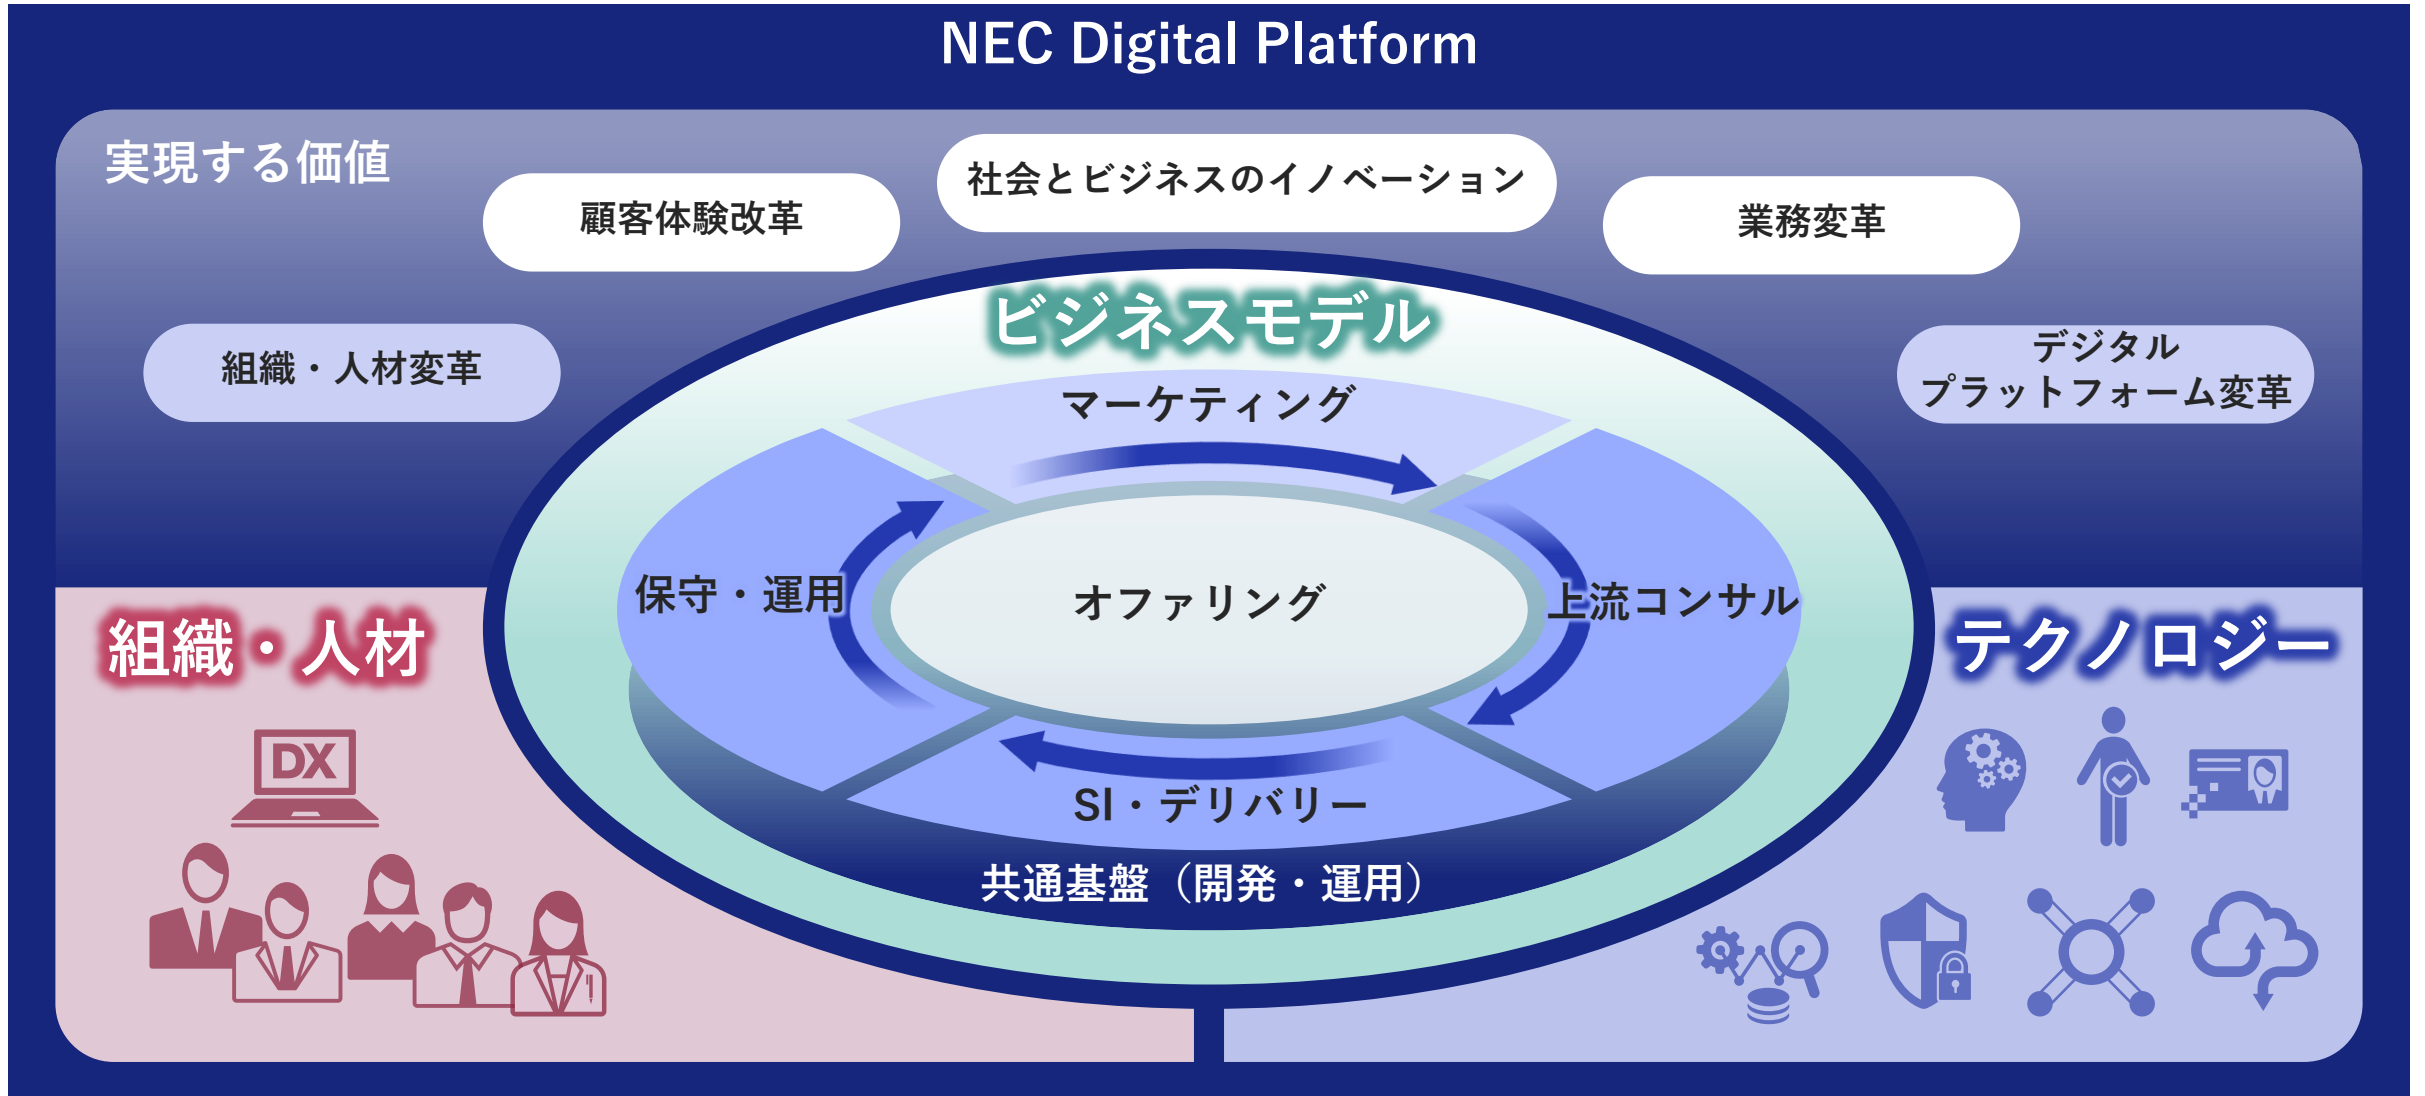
NEC Digital Platform

実現する価値

顧客体験改革

社会とビジネスのイノベーション

業務変革

組織・人材変革

デジタル
プラットフォーム変革

ビジネスモデル

マーケティング

保守・運用

オファリング

上流コンサル

SI・デリバリー

共通基盤（開発・運用）

組織・人材

DX

テクノロジー